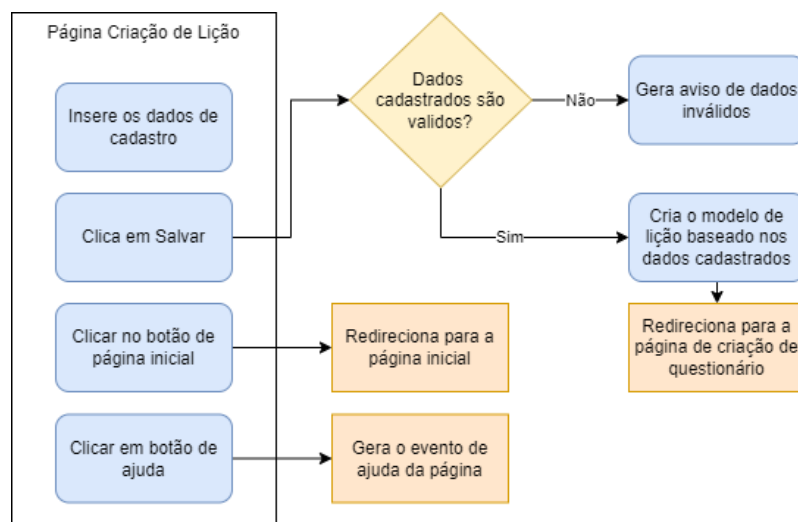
Página Criação de Lição

Insere os dados de cadastro

Clica em Salvar

Clicar no botão de página inicial

Clicar em botão de ajuda

Dados cadastrados são validos?

Não

Gera aviso de dados inválidos

Sim

Cria o modelo de lição baseado nos dados cadastrados

Redireciona para a página de criação de questionário

Redireciona para a página inicial

Gera o evento de ajuda da página